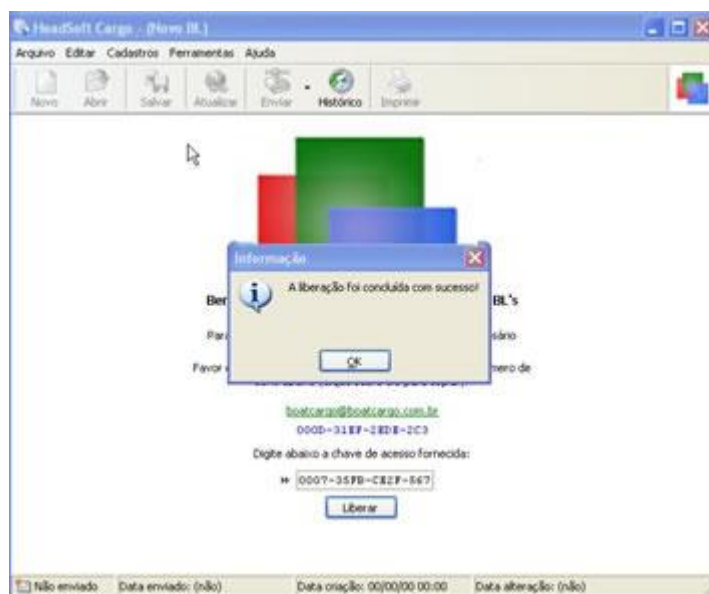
HeadSoft Cargo - [Novo BL]

Arquivo Editar Cadastros Ferramentas Ajuda

Novo Abrir Salvar Atualizar Enviar Histórico Imprimir

Ben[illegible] BL's

Par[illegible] sário

Favor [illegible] mero de

Informação

A liberação foi concluída com sucesso!

OK

boatcargo@boatcargo.com.br

000D-31EF-2EDE-2C3

Digite abaixo a chave de acesso fornecida:

0007-35FB-CE2F-867

Liberar

Não enviado Data enviado: (não) Data criação: 00/00/00 00:00 Data alteração: (não)